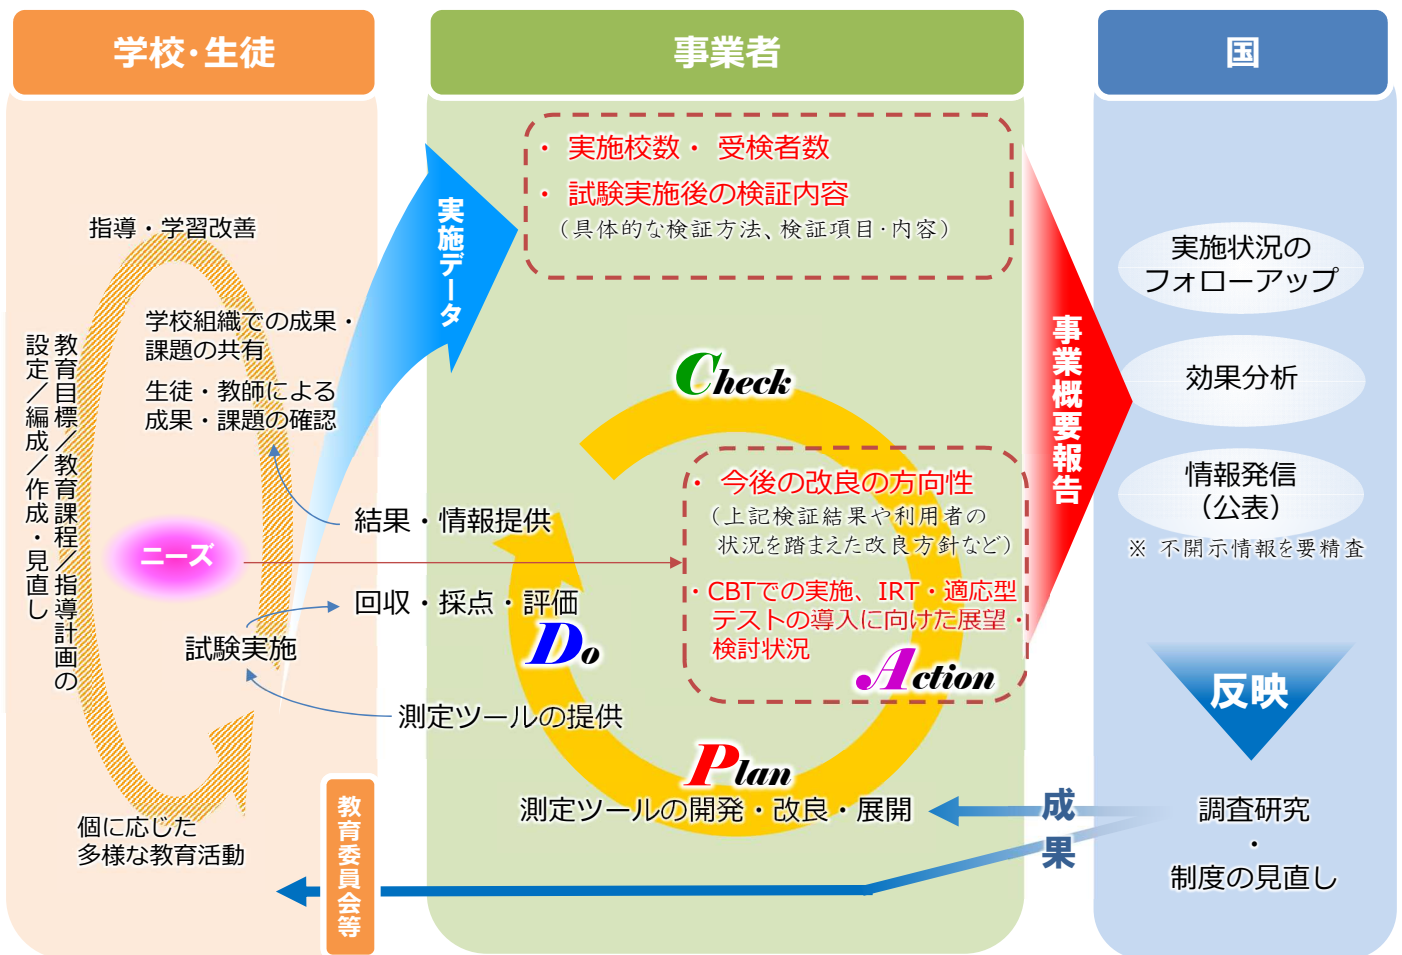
学校･生徒

事業者

国

・ 実施校数・ 受検者数
・ 試験実施後の検証内容
（具体的な検証方法、検証項目･内容）

実施データ

指導・学習改善

学校組織での成果・課題の共有

生徒・教師による成果・課題の確認

教育目標／教育課程／指導計画の設定／編成／作成・見直し

ニーズ

結果・情報提供

回収・採点・評価

試験実施

測定ツールの提供

Check

Do

Action

Plan

・ 今後の改良の方向性
（上記検証結果や利用者の状況を踏まえた改良方針など）

・ CBTでの実施、IRT・適応型テストの導入に向けた展望・検討状況

事業概要報告

実施状況のフォローアップ

効果分析

情報発信（公表）

※ 不開示情報を要精査

反映

調査研究
・
制度の見直し

成果

測定ツールの開発・改良・展開

個に応じた多様な教育活動

教育委員会等